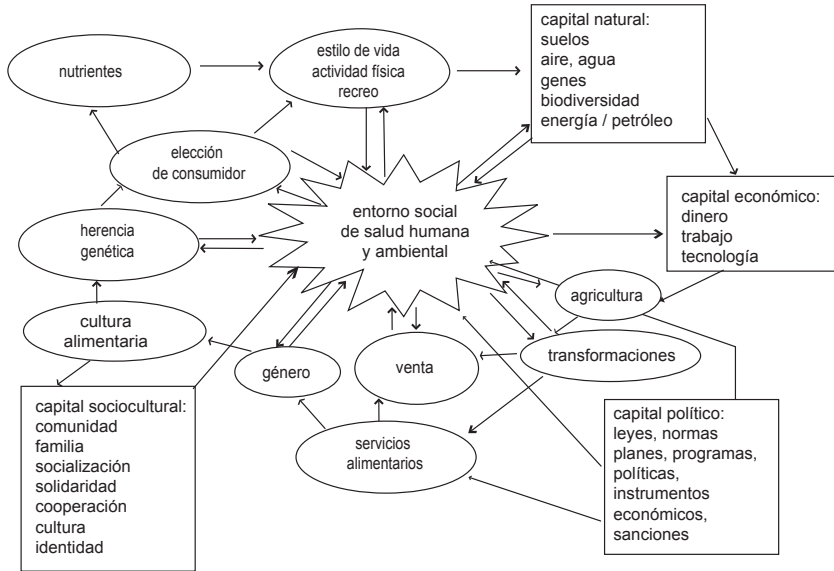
capital natural:
suelos
aire, agua
genes
biodiversidad
energía / petróleo

nutrientes

estilo de vida
actividad física
recreo

elección
de consumidor

herencia
genética

entorno social
de salud humana
y ambiental

capital económico:
dinero
trabajo
tecnología

agricultura

cultura
alimentaria

género

venta

transformaciones

capital sociocultural:
comunidad
familia
socialización
solidaridad
cooperación
cultura
identidad

servicios
alimentarios

capital político:
leyes, normas
planes, programas,
políticas,
instrumentos
económicos,
sanciones